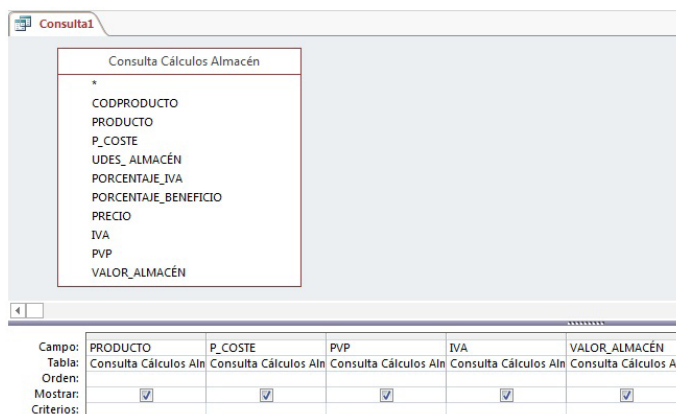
Consulta1

Consulta Cálculos Almacén

*
CODPRODUCTO
PRODUCTO
P_COSTE
UDES_ ALMACÉN
PORCENTAJE_IVA
PORCENTAJE_BENEFICIO
PRECIO
IVA
PVP
VALOR_ALMACÉN

| | | | | | |
|---|---|---|---|---|---|
| Campo: | PRODUCTO | P_COSTE | PVP | IVA | VALOR_ALMACÉN |
| Tabla: | Consulta Cálculos Aln | Consulta Cálculos Aln | Consulta Cálculos Aln | Consulta Cálculos Aln | Consulta Cálculos A |
| Orden: | | | | | |
| Mostrar: | ☑ | ☑ | ☑ | ☑ | ☑ |
| Criterios: | | | | | |